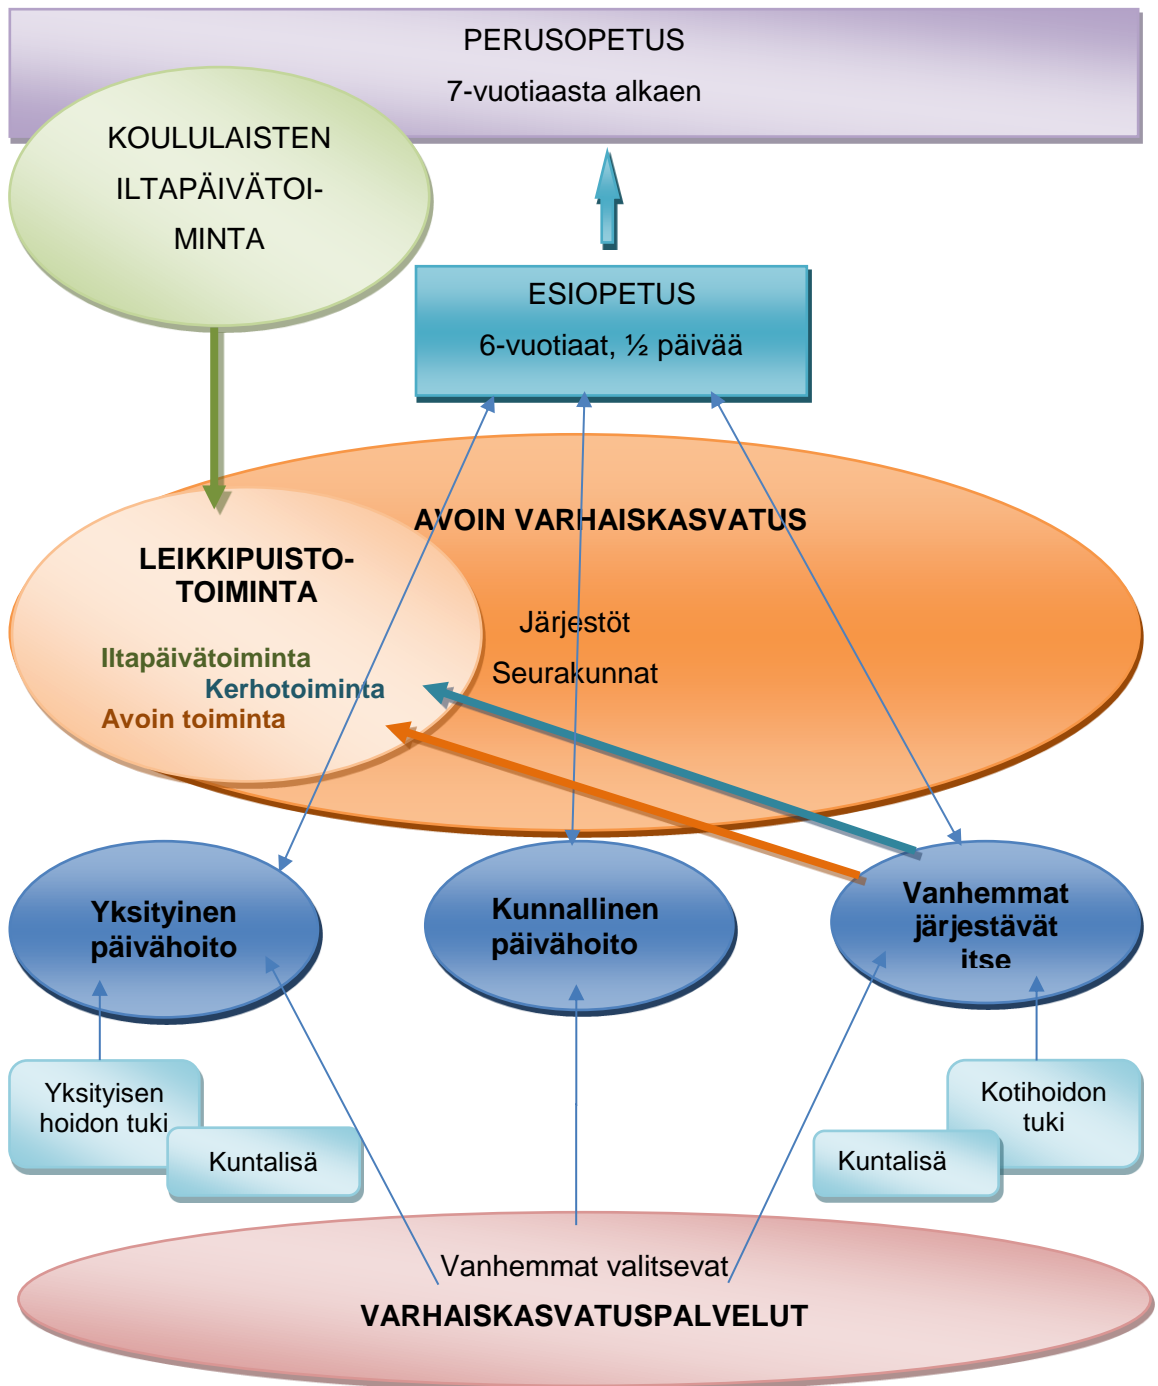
PERUSOPETUS
7-vuotiaasta alkaen

KOULULAISTEN ILTAPÄIVÄTOIMINTA

ESIOPETUS
6-vuotiaat, ½ päivää

AVOIN VARHAISKASVATUS

LEIKKIPUISTOTOIMINTA

Iltapäivätoiminta
Kerhotoiminta
Avoin toiminta

Järjestöt
Seurakunnat

Yksityinen päivähoito

Kunnallinen päivähoito

Vanhemmat järjestävät itse

Yksityisen hoidon tuki

Kuntalisä

Kotihoidon tuki

Kuntalisä

Vanhemmat valitsevat
VARHAISKASVATUSPALVELUT